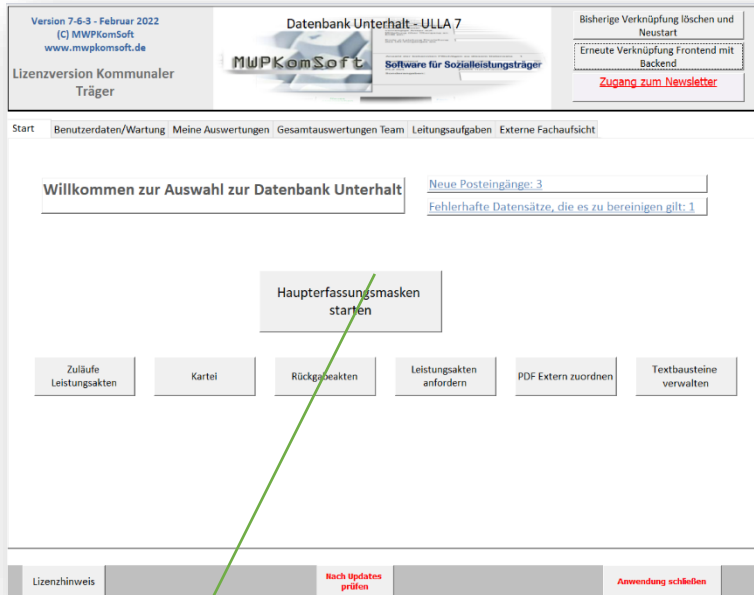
Version 7-6-3 - Februar 2022
(C) MWPKomSoft
www.mwpkomsoft.de

Lizenzversion Kommunaler Träger

Datenbank Unterhalt - ULLA 7

MWPKomSoft

Software für Sozialleistungsträger

Bisherige Verknüpfung löschen und Neustart

Erneute Verknüpfung Frontend mit Backend

Zugang zum Newsletter

Start | Benutzerdaten/Wartung | Meine Auswertungen | Gesamtauswertungen Team | Leitungsaufgaben | Externe Fachaufsicht

Willkommen zur Auswahl zur Datenbank Unterhalt

Neue Posteingänge: 3

Fehlerhafte Datensätze, die es zu bereinigen gilt: 1

Haupterfassungsmasken starten

Zuläufe Leistungsakten

Kartei

Rückgabeakten

Leistungsakten anfordern

PDF Extern zuordnen

Textbausteine verwalten

Lizenzhinweis

Nach Updates prüfen

Anwendung schließen